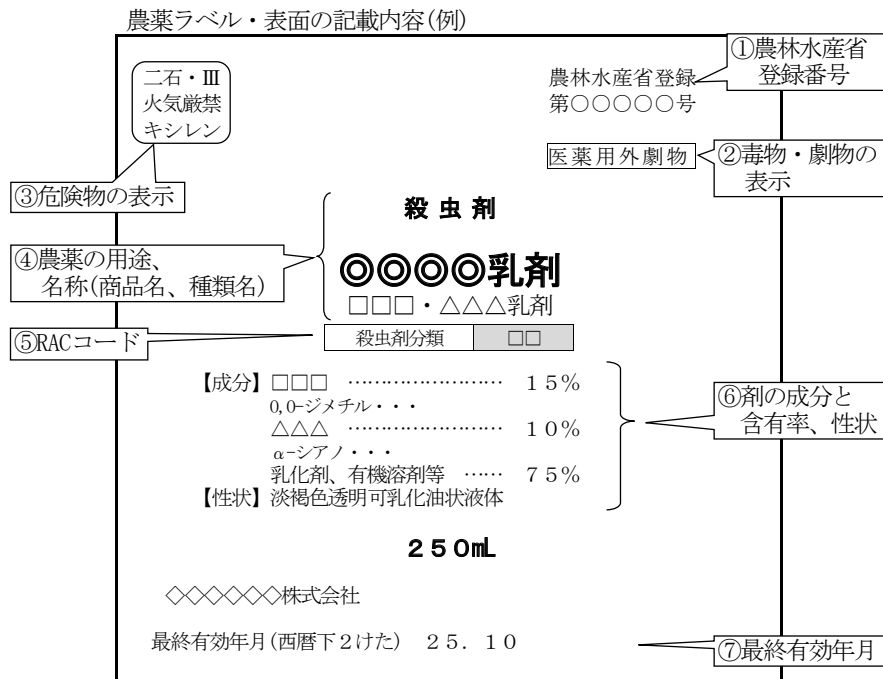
農薬ラベル・表面の記載内容(例)

二石・Ⅲ
火気厳禁
キシレン

③危険物の表示

農林水産省登録
第○○○○○号

①農林水産省
登録番号

医薬用外劇物

②毒物・劇物の
表示

殺 虫 剤

④農薬の用途、
名称(商品名、種類名)

◎◎◎◎乳剤
□□□・△△△乳剤

⑤RACコード

| 殺虫剤分類 | □□ |
|---|---|

【成分】□□□ …………………… 15%
0,0-ジメチル・・・
△△△ …………………… 10%
α-シアノ・・・
乳化剤、有機溶剤等 …… 75%
【性状】淡褐色透明可乳化油状液体

⑥剤の成分と
含有率、性状

250mL

◇◇◇◇◇◇株式会社

最終有効年月(西暦下2けた) 25. 10

⑦最終有効年月